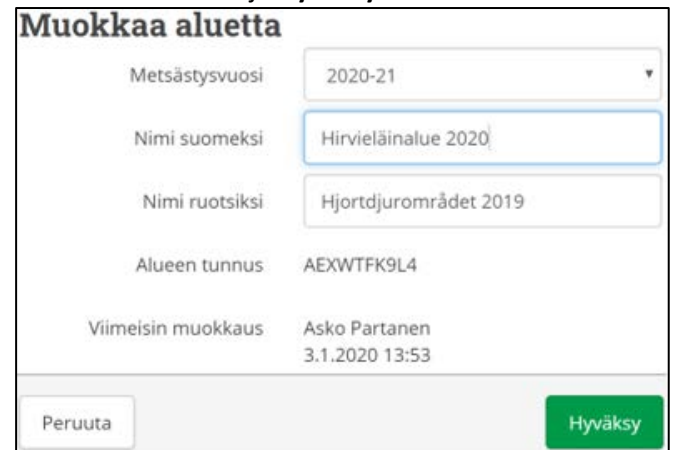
Muokkaa aluetta

Metsästysvuosi
2020-21

Nimi suomeksi
Hirvieläinalue 2020

Nimi ruotsiksi
Hjortdjurområdet 2019

Alueen tunnus
AEXWTFK9L4

Viimeisin muokkaus
Asko Partanen
3.1.2020 13:53

Peruuta

Hyväksy